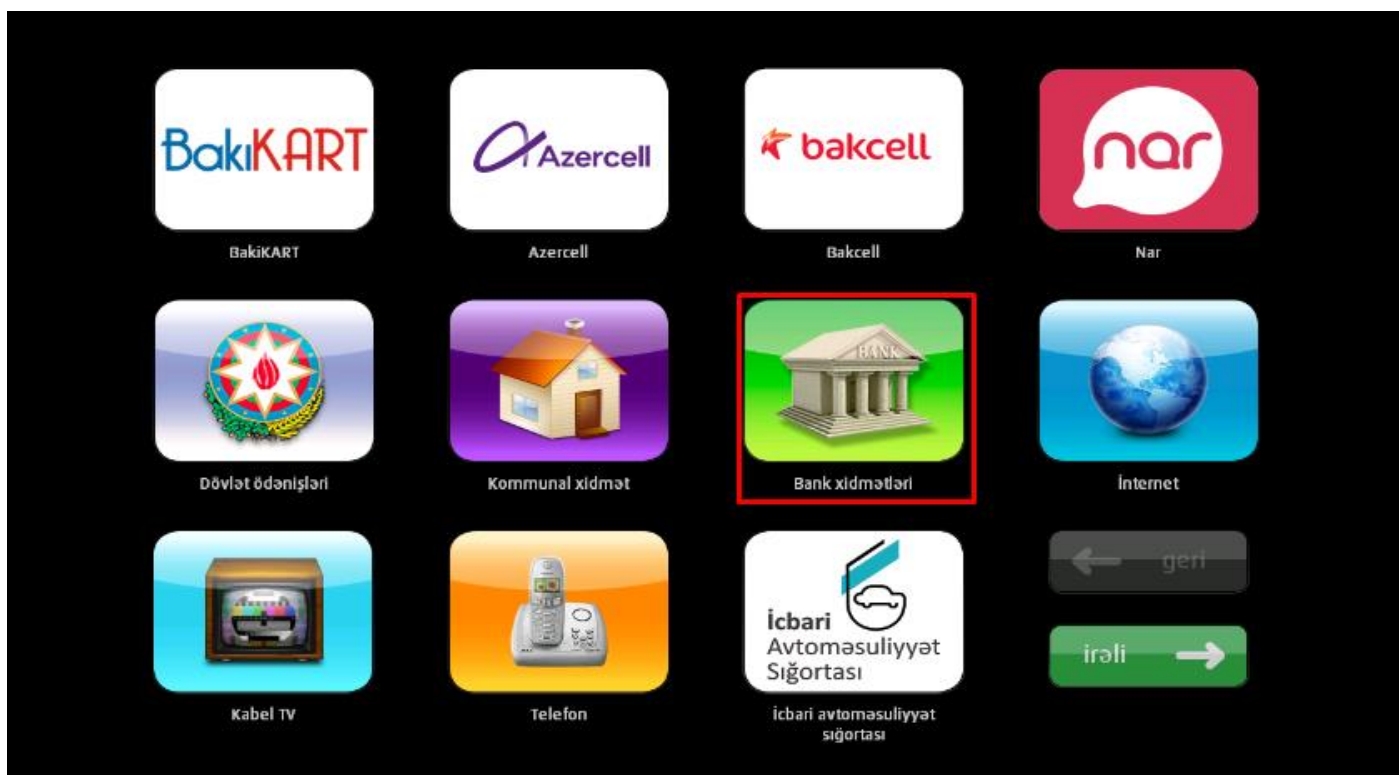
BakıKART

BakıKART

Azercell

Azercell

bakcell

Bakcell

nar

Nar

Dövlət ödənişləri

Kommunal xidmət

BANK

Bank xidmətləri

İnternet

Kabel TV

Telefon

İcbari Avtoməsuliyyət Sığortası

İcbari avtoməsuliyyət sığortası

geri

irəli